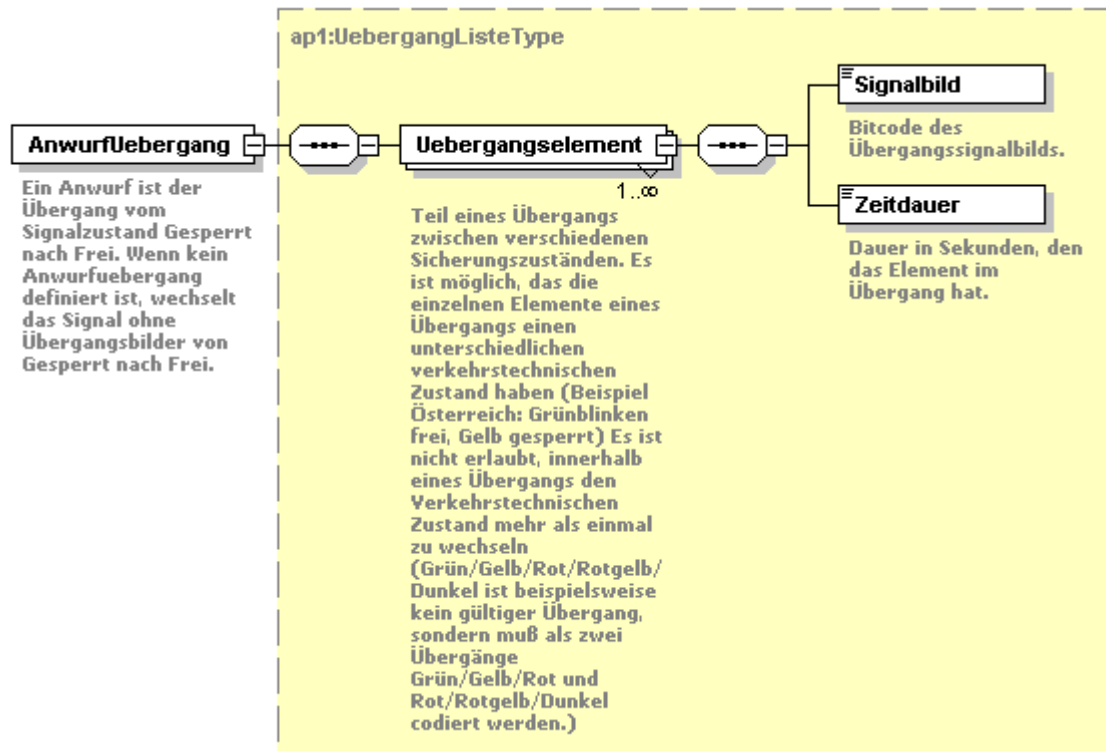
ap1:UebergangListeType

AnwurfUebergang

Ein Anwurf ist der Übergang vom Signalzustand Gesperrt nach Frei. Wenn kein Anwurfuebergang definiert ist, wechselt das Signal ohne Übergangsbilder von Gesperrt nach Frei.

Uebergangselement

1..∞

Teil eines Übergangs zwischen verschiedenen Sicherungszuständen. Es ist möglich, das die einzelnen Elemente eines Übergangs einen unterschiedlichen verkehrstechnischen Zustand haben (Beispiel Österreich: Grünblinken frei, Gelb gesperrt) Es ist nicht erlaubt, innerhalb eines Übergangs den Verkehrstechnischen Zustand mehr als einmal zu wechseln (Grün/Gelb/Rot/Rotgelb/Dunkel ist beispielsweise kein gültiger Übergang, sondern muß als zwei Übergänge Grün/Gelb/Rot und Rot/Rotgelb/Dunkel codiert werden.)

Signalbild

Bitcode des Übergangssignalbilds.

Zeitdauer

Dauer in Sekunden, den das Element im Übergang hat.